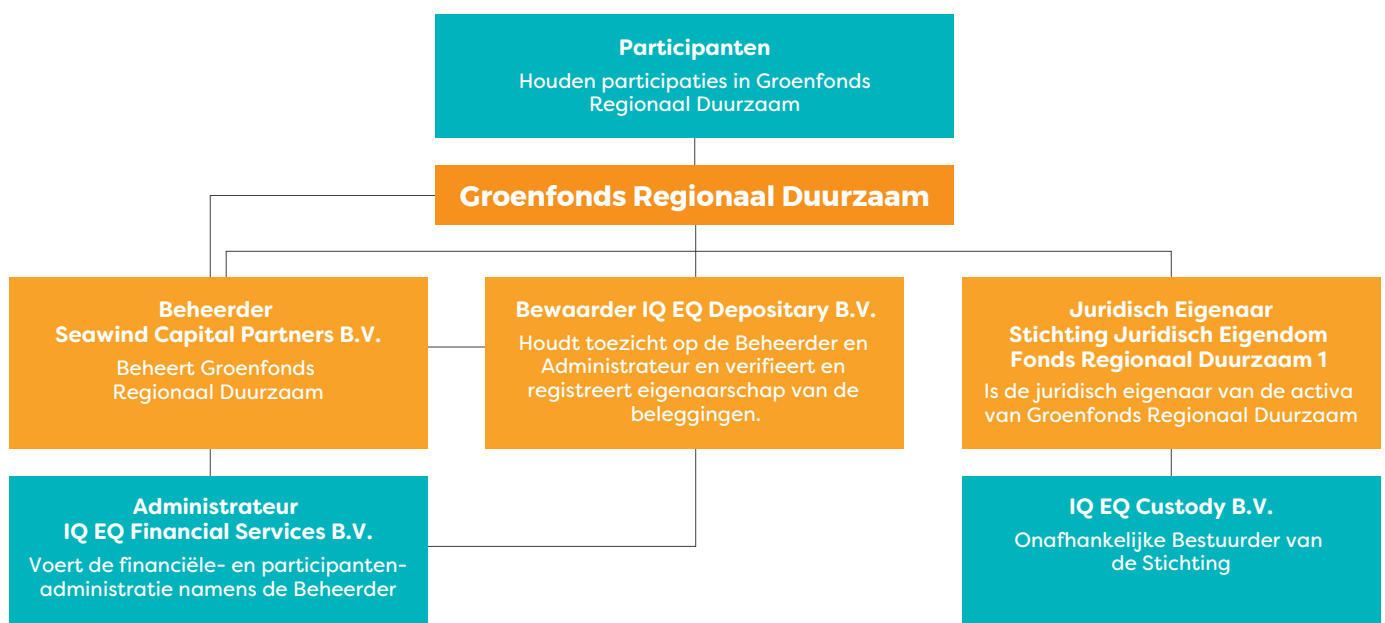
Participanten
Houden participaties in Groenfonds Regionaal Duurzaam

Groenfonds Regionaal Duurzaam

Beheerder
Seawind Capital Partners B.V.
Beheert Groenfonds Regionaal Duurzaam

Bewaarder IQ EQ Depositary B.V.
Houdt toezicht op de Beheerder en Administrateur en verifieert en registreert eigenaarschap van de beleggingen.

Juridisch Eigenaar
Stichting Juridisch Eigendom Fonds Regionaal Duurzaam 1
Is de juridisch eigenaar van de activa van Groenfonds Regionaal Duurzaam

Administrateur
IQ EQ Financial Services B.V.
Voert de financiële- en participanten-administratie namens de Beheerder

IQ EQ Custody B.V.
Onafhankelijke Bestuurder van de Stichting